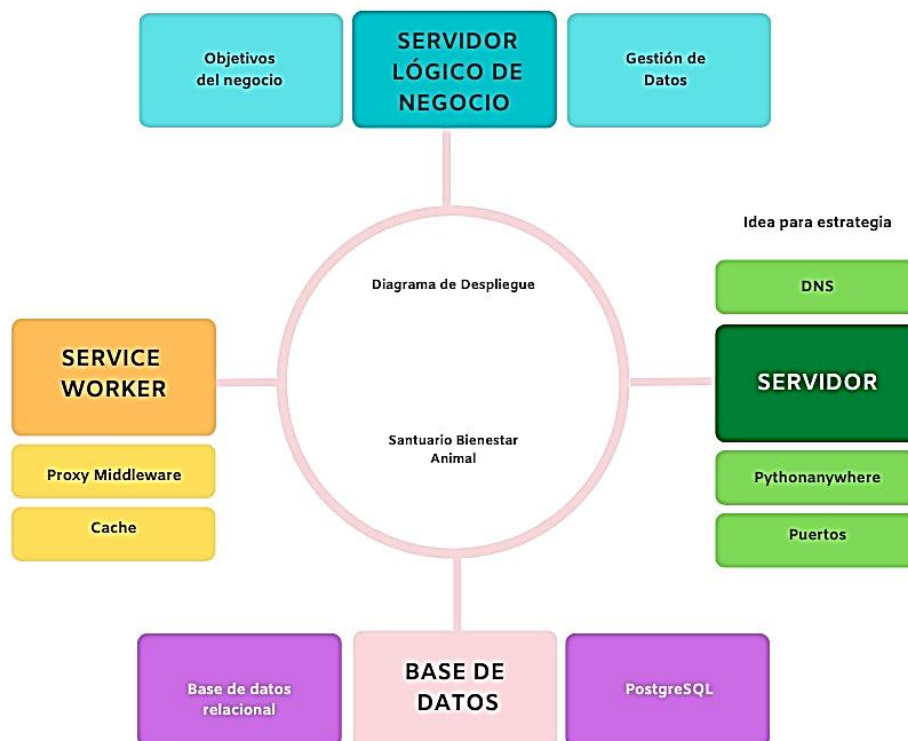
Objetivos del negocio

SERVIDOR LÓGICO DE NEGOCIO

Gestión de Datos

Idea para estrategia

Diagrama de Despliegue

DNS

SERVICE WORKER

SERVIDOR

Santuario Bienestar Animal

Proxy Middleware

Pythonanywhere

Cache

Puertos

Base de datos relacional

BASE DE DATOS

PostgreSQL